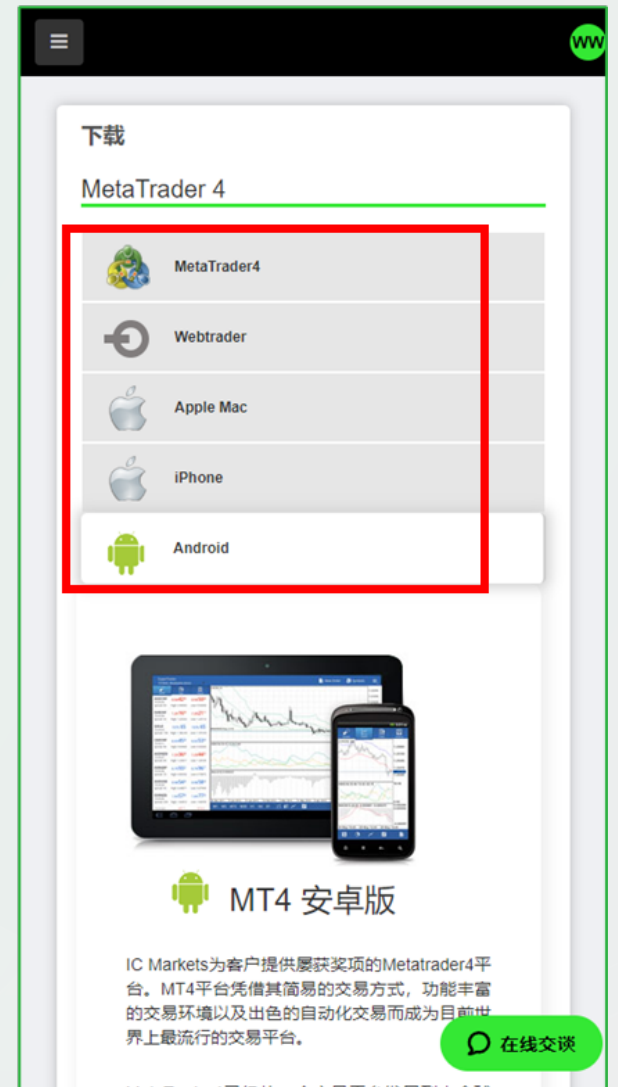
WW

下载

MetaTrader 4

MetaTrader4

Webtrader

Apple Mac

iPhone

Android

MT4 安卓版

IC Markets为客户提供屡获奖项的Metatrader4平台。MT4平台凭借其简易的交易方式，功能丰富的交易环境以及出色的自动化交易而成为目前世界上最流行的交易平台。

在线交谈

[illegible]